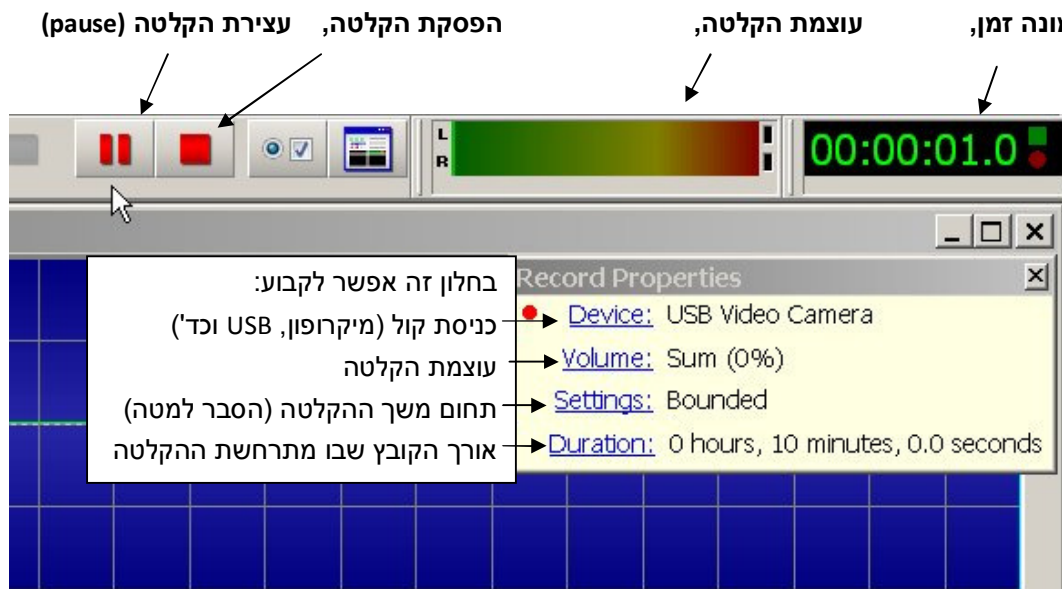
עונה זמן, עוצמת הקלטה, הפסקת הקלטה, עצירת הקלטה (pause)

L
R

00:00:01.0

Record Properties

בחלון זה אפשר לקבוע:
כניסת קול (מיקרופון, USB וכד')
עוצמת הקלטה
תחום משך ההקלטה (הסבר למטה)
אורך הקובץ שבו מתרחשת ההקלטה

Device: USB Video Camera
Volume: Sum (0%)
Settings: Bounded
Duration: 0 hours, 10 minutes, 0.0 seconds